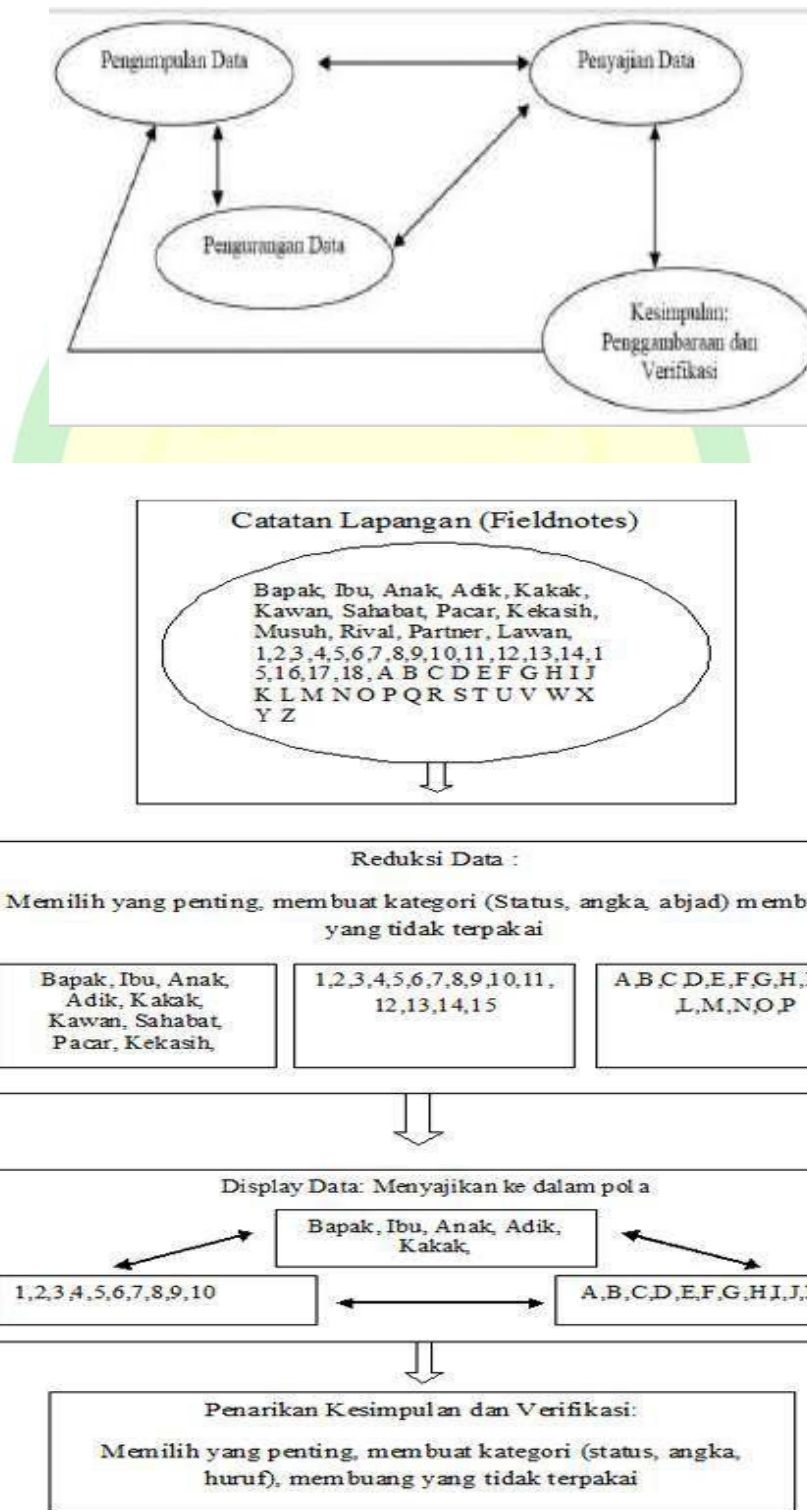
Pengumpulan Data

Penyajian Data

Pengurangan Data

Kesimpulan: Penggambaraan dan Verifikasi

Catatan Lapangan (Fieldnotes)

Bapak, Ibu, Anak, Adik, Kakak, Kawan, Sahabat, Pacar, Kekasih, Musuh, Rival, Partner, Lawan, 1,2,3,4,5,6,7,8,9,10,11,12,13,14,15,16,17,18, A B C D E F G H I J K L M N O P Q R S T U V W X Y Z

Reduksi Data :

Memilih yang penting, membuat kategori (Status, angka, abjad) memb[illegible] yang tidak terpakai

Bapak, Ibu, Anak, Adik, Kakak, Kawan, Sahabat, Pacar, Kekasih,

1,2,3,4,5,6,7,8,9,10,11, 12,13,14,15

A,B,C,D,E,F,G,H,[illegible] L,M,N,O,P

Display Data: Menyajikan ke dalam pola

Bapak, Ibu, Anak, Adik, Kakak,

1,2,3,4,5,6,7,8,9,10

A,B,C,D,E,F,G,H,I,J,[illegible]

Penarikan Kesimpulan dan Verifikasi:

Memilih yang penting, membuat kategori (status, angka, huruf), membuang yang tidak terpakai